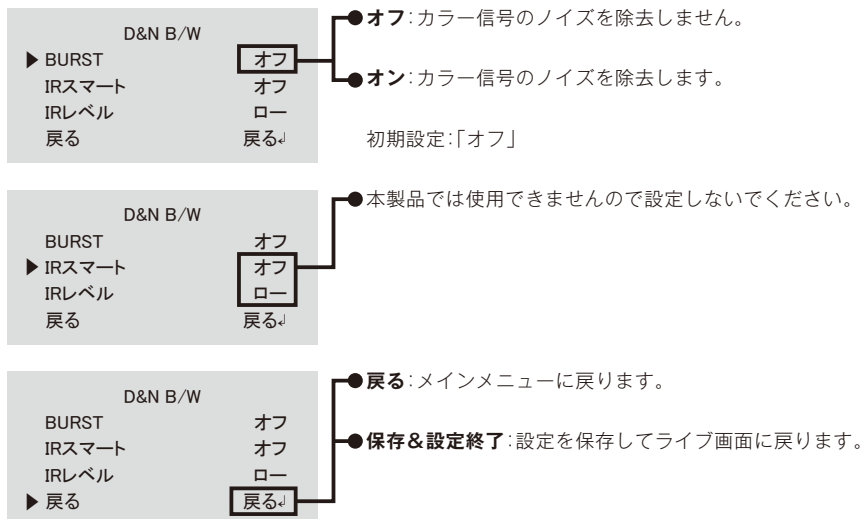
D&N B/W
▶ BURST オフ
IRスマート オフ
IRレベル ロー
戻る 戻る↵

オフ:カラー信号のノイズを除去しません。

オン:カラー信号のノイズを除去します。

初期設定:「オフ」

D&N B/W
BURST オフ
▶ IRスマート オフ
IRレベル ロー
戻る 戻る↵

本製品では使用できませんので設定しないでください。

D&N B/W
BURST オフ
IRスマート オフ
IRレベル ロー
▶ 戻る 戻る↵

戻る:メインメニューに戻ります。

保存&設定終了:設定を保存してライブ画面に戻ります。